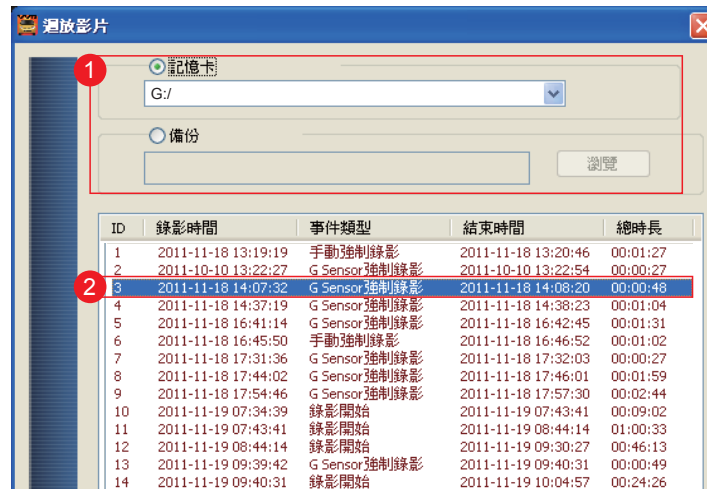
迴放影片

1
記憶卡
G:/

備份
瀏覽

2

| ID | 錄影時間 | 事件類型 | 結束時間 | 總時長 |
|---|---|---|---|---|
| 1 | 2011-11-18 13:19:19 | 手動強制錄影 | 2011-11-18 13:20:46 | 00:01:27 |
| 2 | 2011-10-10 13:22:27 | G Sensor強制錄影 | 2011-10-10 13:22:54 | 00:00:27 |
| 3 | 2011-11-18 14:07:32 | G Sensor強制錄影 | 2011-11-18 14:08:20 | 00:00:48 |
| 4 | 2011-11-18 14:37:19 | G Sensor強制錄影 | 2011-11-18 14:38:23 | 00:01:04 |
| 5 | 2011-11-18 16:41:14 | G Sensor強制錄影 | 2011-11-18 16:42:45 | 00:01:31 |
| 6 | 2011-11-18 16:45:50 | 手動強制錄影 | 2011-11-18 16:46:52 | 00:01:02 |
| 7 | 2011-11-18 17:31:36 | G Sensor強制錄影 | 2011-11-18 17:32:03 | 00:00:27 |
| 8 | 2011-11-18 17:44:02 | G Sensor強制錄影 | 2011-11-18 17:46:01 | 00:01:59 |
| 9 | 2011-11-18 17:54:46 | G Sensor強制錄影 | 2011-11-18 17:57:30 | 00:02:44 |
| 10 | 2011-11-19 07:34:39 | 錄影開始 | 2011-11-19 07:43:41 | 00:09:02 |
| 11 | 2011-11-19 07:43:41 | 錄影開始 | 2011-11-19 08:44:14 | 01:00:33 |
| 12 | 2011-11-19 08:44:14 | 錄影開始 | 2011-11-19 09:30:27 | 00:46:13 |
| 13 | 2011-11-19 09:39:42 | G Sensor強制錄影 | 2011-11-19 09:40:31 | 00:00:49 |
| 14 | 2011-11-19 09:40:31 | 錄影開始 | 2011-11-19 10:04:57 | 00:24:26 |